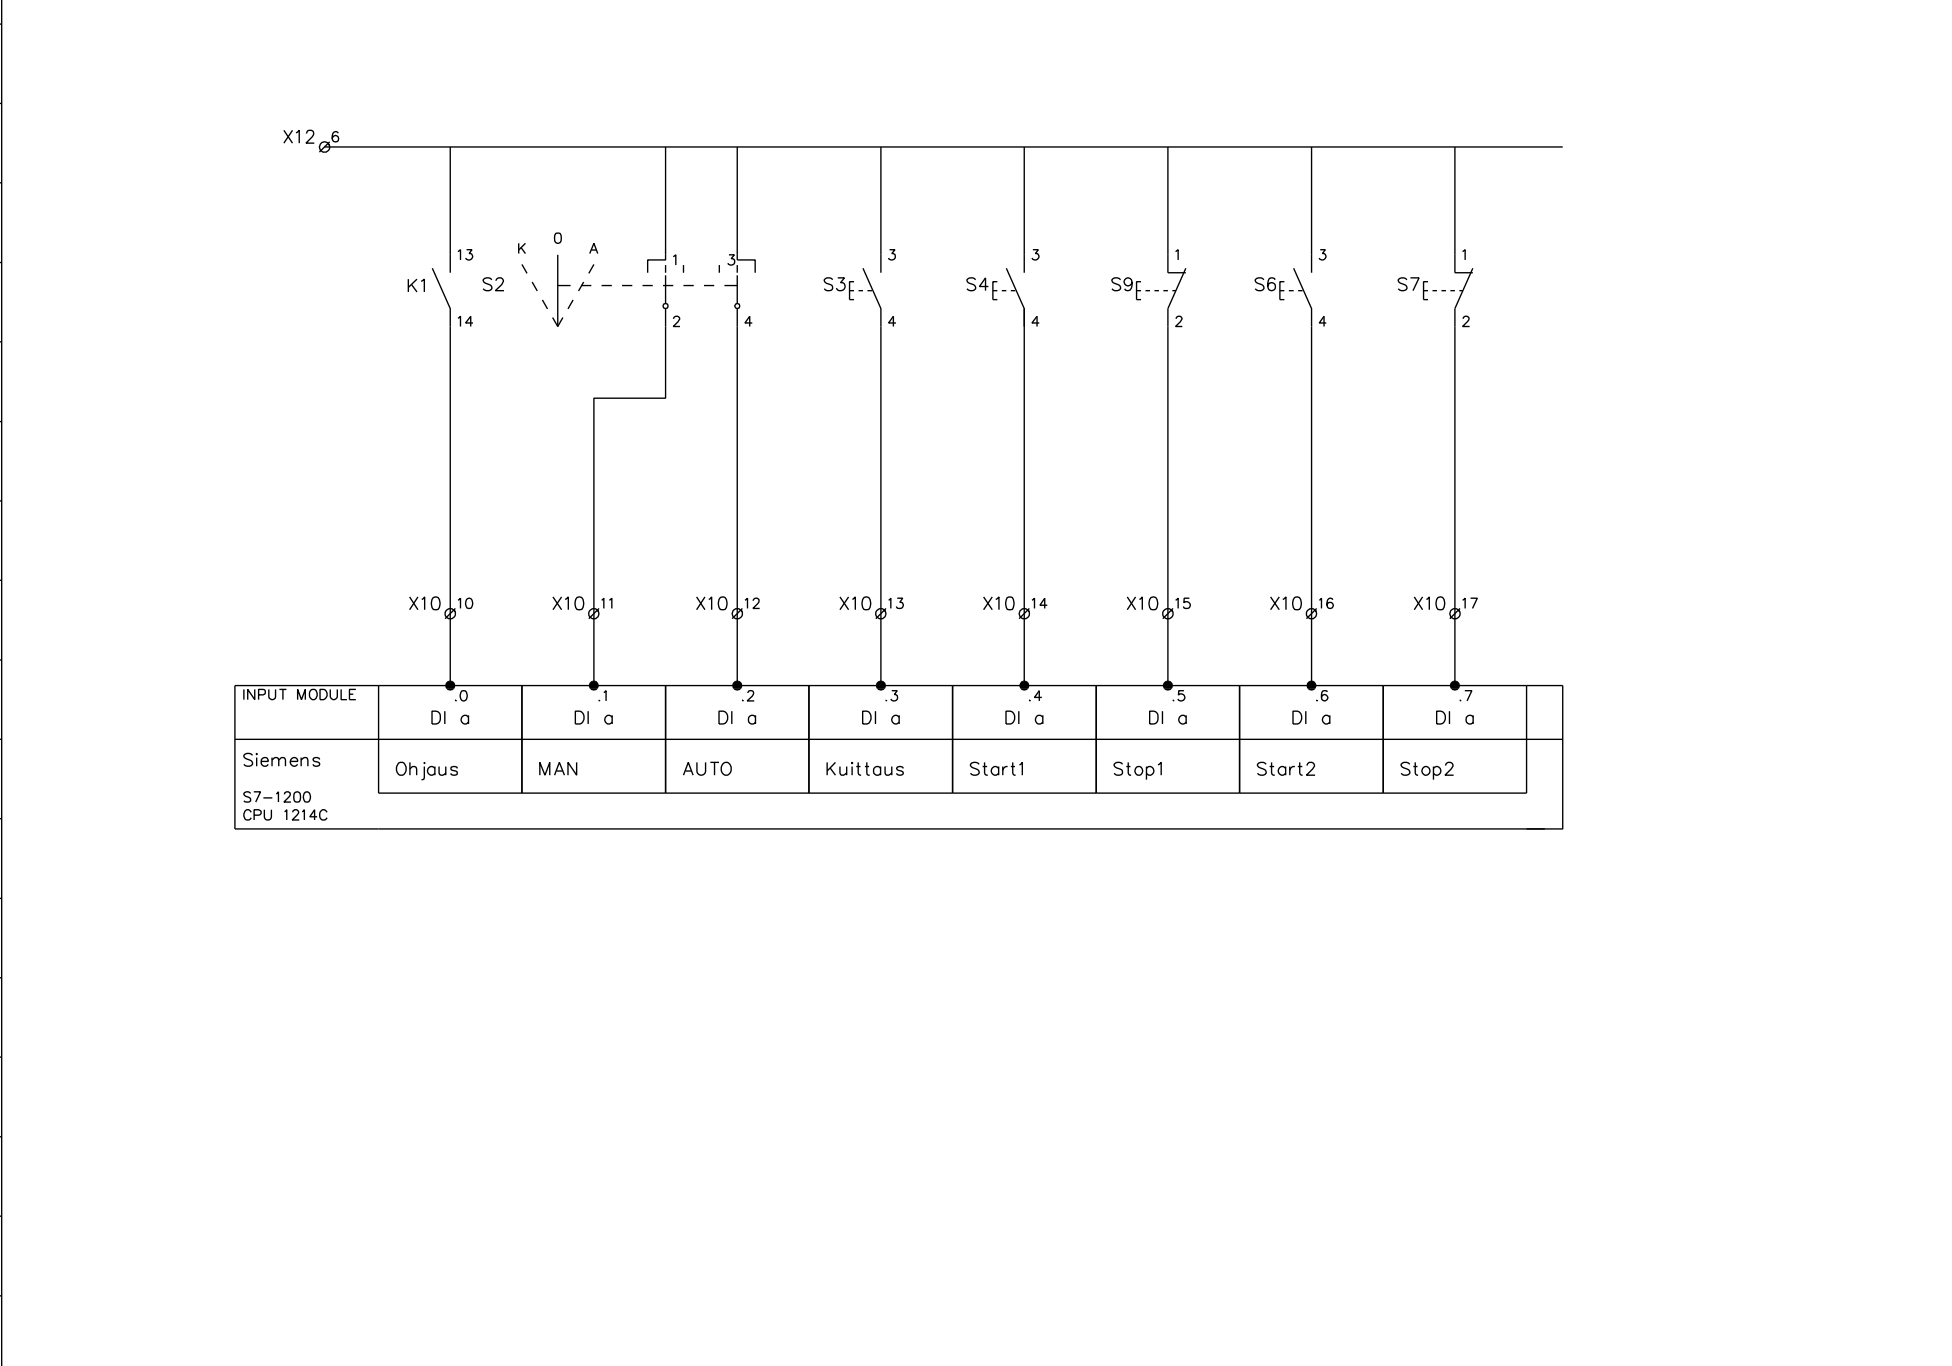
X12 6

K1 13 14

S2 K 0 A 1 3 2 4

S3 3 4

S4 3 4

S9 1 2

S6 3 4

S7 1 2

X10 10
X10 11
X10 12
X10 13
X10 14
X10 15
X10 16
X10 17

| INPUT MODULE | .0 DI a | .1 DI a | .2 DI a | .3 DI a | .4 DI a | .5 DI a | .6 DI a | .7 DI a |
|---|---|---|---|---|---|---|---|---|
| Siemens S7-1200 CPU 1214C | Ohjaus | MAN | AUTO | Kuittaus | Start1 | Stop1 | Start2 | Stop2 |